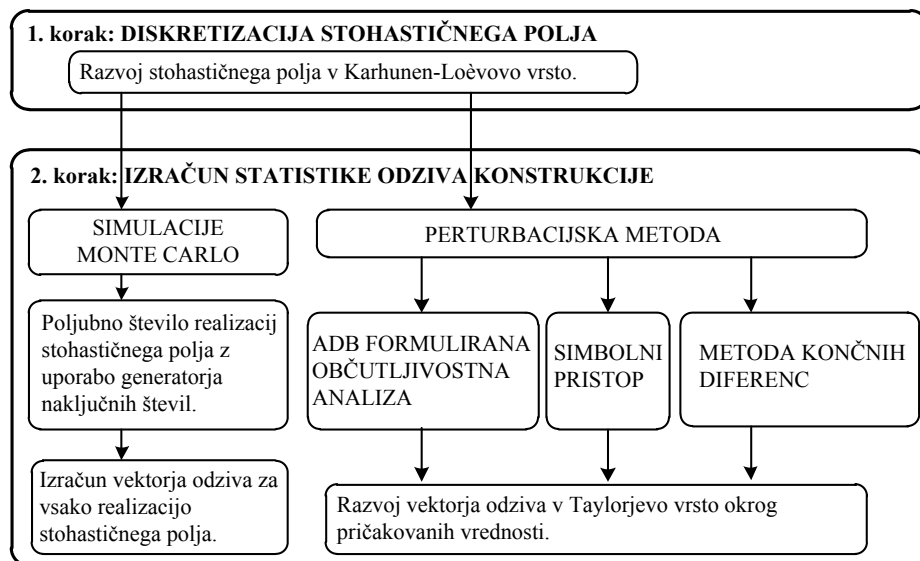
1. korak: DISKRETIZACIJA STOHASTIČNEGA POLJA

Razvoj stohastičnega polja v Karhunen-Loèvovo vrsto.

2. korak: IZRAČUN STATISTIKE ODZIVA KONSTRUKCIJE

SIMULACIJE MONTE CARLO

PERTURBACIJSKA METODA

Poljubno število realizacij stohastičnega polja z uporabo generatorja naključnih števil.

ADB FORMULIRANA OBČUTLJIVOSTNA ANALIZA

SIMBOLNI PRISTOP

METODA KONČNIH DIFERENC

Izračun vektorja odziva za vsako realizacijo stohastičnega polja.

Razvoj vektorja odziva v Taylorjevo vrsto okrog pričakovanih vrednosti.